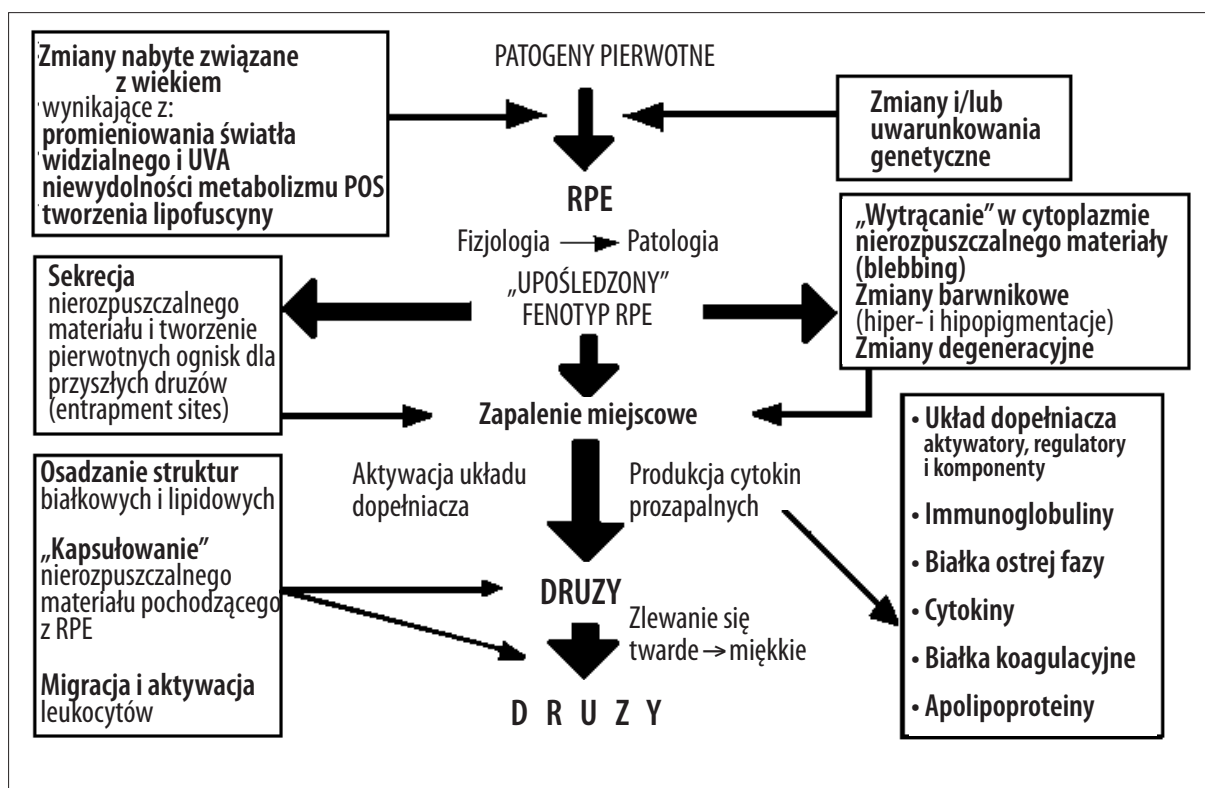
Zmiany nabyte związane z wiekiem wynikające z: promieniowania światła widzialnego i UVA niewydolności metabolizmu POS tworzenia lipofuscyny

PATOGENY PIERWOTNE

Zmiany i/lub uwarunkowania genetyczne

RPE

Fizjologia → Patologia

„UPOŚLEDZONY" FENOTYP RPE

Sekrecja nierozpuszczalnego materiału i tworzenie pierwotnych ognisk dla przyszłych druzów (entrapment sites)

„Wytrącanie" w cytoplazmie nierozpuszczalnego materiały (blebbing) Zmiany barwnikowe (hiper- i hipopigmentacje) Zmiany degeneracyjne

Zapalenie miejscowe

• Układ dopełniacza aktywatory, regulatory i komponenty

• Immunoglobuliny

• Białka ostrej fazy

• Cytokiny

• Białka koagulacyjne

• Apolipoproteiny

Aktywacja układu dopełniacza

Produkcja cytokin prozapalnych

Osadzanie struktur białkowych i lipidowych

„Kapsułowanie" nierozpuszczalnego materiału pochodzącego z RPE

Migracja i aktywacja leukocytów

DRUZY

Zlewanie się twarde → miękkie

D R U Z Y